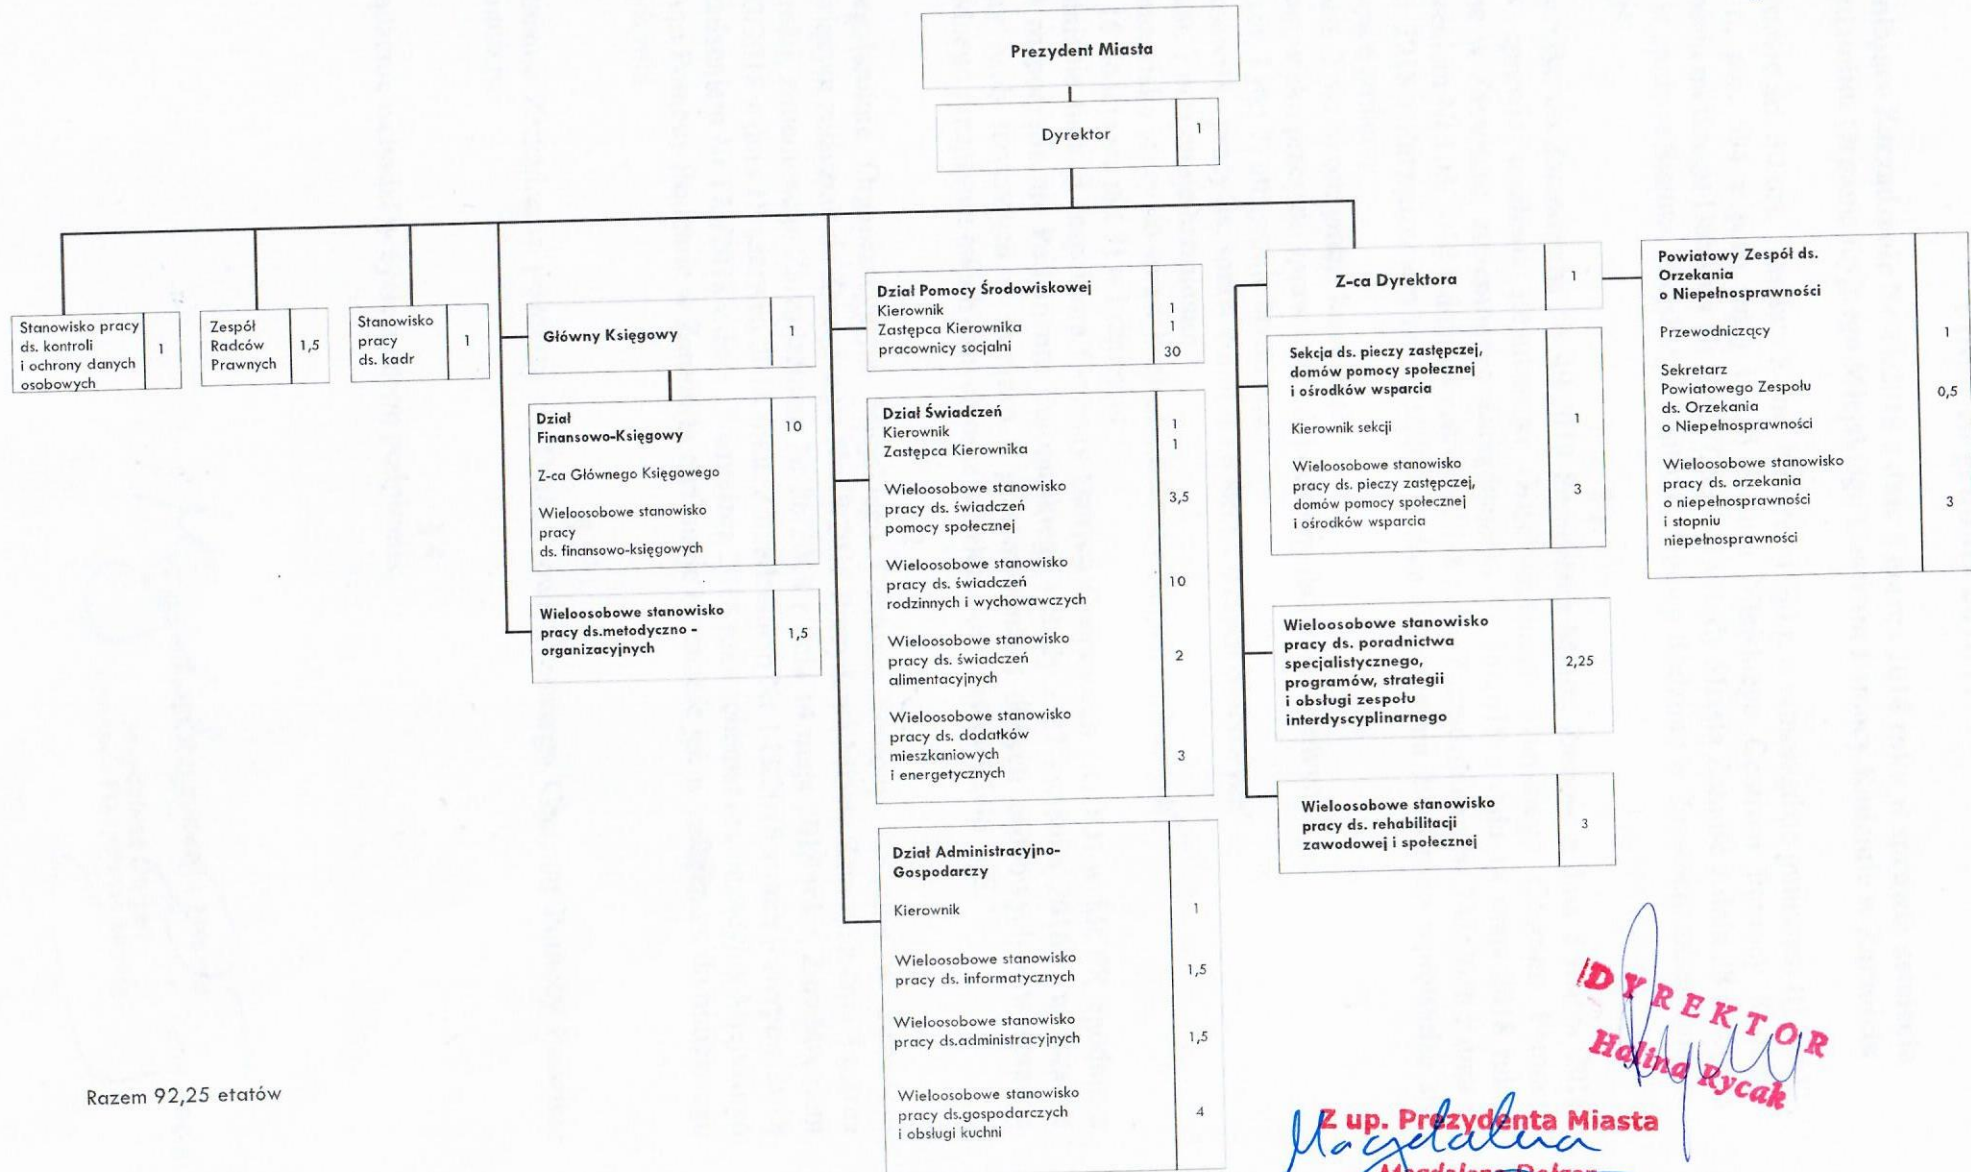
Prezydent Miasta

Dyrektor 1

Stanowisko pracy ds. kontroli i ochrony danych osobowych 1

Zespół Radców Prawnych 1,5

Stanowisko pracy ds. kadr 1

Główny Księgowy 1

Dział Finansowo-Księgowy 10

Z-ca Głównego Księgowego

Wieloosobowe stanowisko pracy ds. finansowo-księgowych

Wieloosobowe stanowisko pracy ds.metodyczno - organizacyjnych 1,5

Dział Pomocy Środowiskowej
Kierownik 1
Zastępca Kierownika 1
pracownicy socjalni 30

Dział Świadczeń
Kierownik 1
Zastępca Kierownika 1

Wieloosobowe stanowisko pracy ds. świadczeń pomocy społecznej 3,5

Wieloosobowe stanowisko pracy ds. świadczeń rodzinnych i wychowawczych 10

Wieloosobowe stanowisko pracy ds. świadczeń alimentacyjnych 2

Wieloosobowe stanowisko pracy ds. dodatków mieszkaniowych i energetycznych 3

Dział Administracyjno-Gospodarczy

Kierownik 1

Wieloosobowe stanowisko pracy ds. informatycznych 1,5

Wieloosobowe stanowisko pracy ds.administracyjnych 1,5

Wieloosobowe stanowisko pracy ds.gospodarczych i obsługi kuchni 4

Z-ca Dyrektora 1

Sekcja ds. pieczy zastępczej, domów pomocy społecznej i ośrodków wsparcia

Kierownik sekcji 1

Wieloosobowe stanowisko pracy ds. pieczy zastępczej, domów pomocy społecznej i ośrodków wsparcia 3

Wieloosobowe stanowisko pracy ds. poradnictwa specjalistycznego, programów, strategii i obsługi zespołu interdyscyplinarnego 2,25

Wieloosobowe stanowisko pracy ds. rehabilitacji zawodowej i społecznej 3

Powiatowy Zespół ds. Orzekania o Niepełnosprawności

Przewodniczący 1

Sekretarz Powiatowego Zespołu ds. Orzekania o Niepełnosprawności 0,5

Wieloosobowe stanowisko pracy ds. orzekania o niepełnosprawności i stopniu niepełnosprawności 3

Razem 92,25 etatów

DYREKTOR
Halina Rycak

Z up. Prezydenta Miasta
Magdalena
Magdalena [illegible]